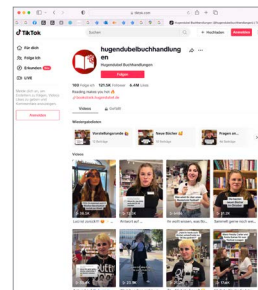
tiktok.com

TikTok

Suchen

+ Hochladen

Anmelden

Für dich

Folge ich

Entdecken

LIVE

Melde dich an, um Erstellern zu folgen, Videos zu liken und Kommentare anzuzeigen.

Anmelden

hugendubelbuchhandlungen

Hugendubel Buchhandlungen

Folgen

160 Folge ich 121.5K Follower 6.4M Likes

Reading means joy for

Videos

Wiedergabelisten

Vorstellungsrunde

Neue Bücher

Fragen an...

Videos

Lust auf ein...

Kennt ihr...

Ihr sucht einen...

Sommer gerne auch...